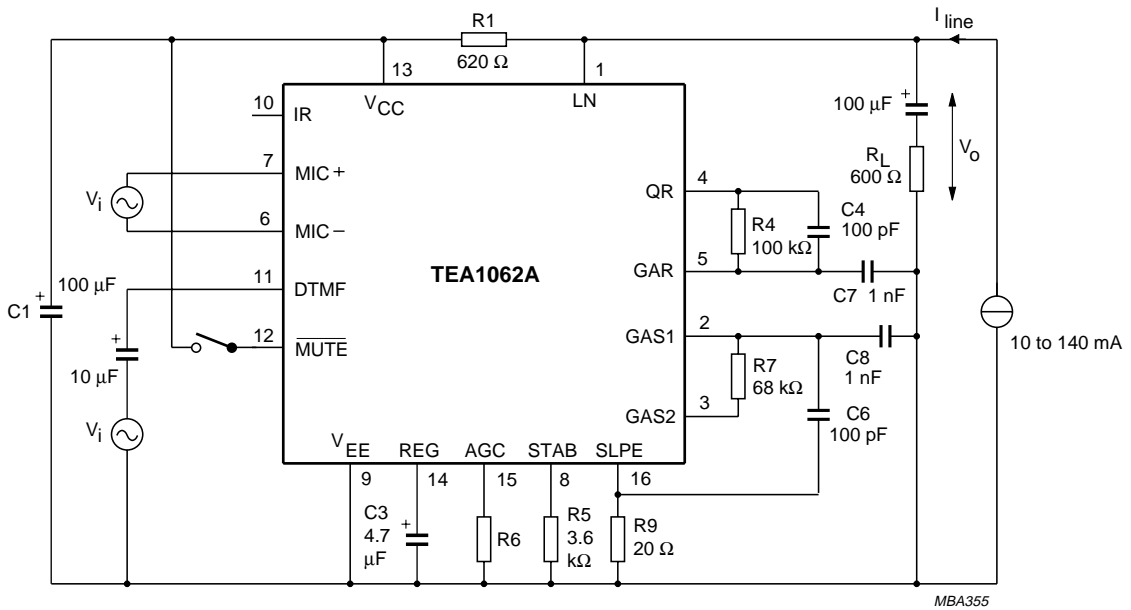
R1
620 Ω
$I_{line}$
13
1
$V_{CC}$
LN
10
IR
100 μF
+
$R_L$
600 Ω
$V_o$
7
MIC +
$V_i$
6
MIC −
4
QR
R4
100 kΩ
C4
100 pF
TEA1062A
5
GAR
C7 1 nF
C1
+
100 μF
11
DTMF
+
10 μF
12
$\overline{MUTE}$
2
GAS1
C8
1 nF
10 to 140 mA
R7
68 kΩ
$V_i$
3
GAS2
C6
100 pF
$V_{EE}$
REG
AGC
STAB
SLPE
9
14
15
8
16
C3
4.7
μF
+
R6
R5
3.6
kΩ
R9
20 Ω
MBA355